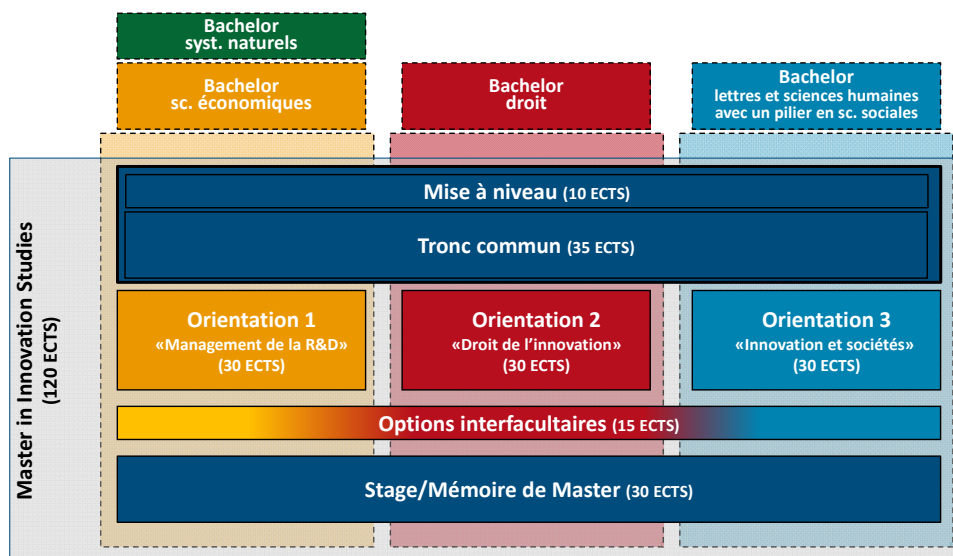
Bachelor syst. naturels

Bachelor sc. économiques

Bachelor droit

Bachelor lettres et sciences humaines avec un pilier en sc. sociales

Master in Innovation Studies (120 ECTS)

Mise à niveau (10 ECTS)

Tronc commun (35 ECTS)

Orientation 1 «Management de la R&D» (30 ECTS)

Orientation 2 «Droit de l'innovation» (30 ECTS)

Orientation 3 «Innovation et sociétés» (30 ECTS)

Options interfacultaires (15 ECTS)

Stage/Mémoire de Master (30 ECTS)